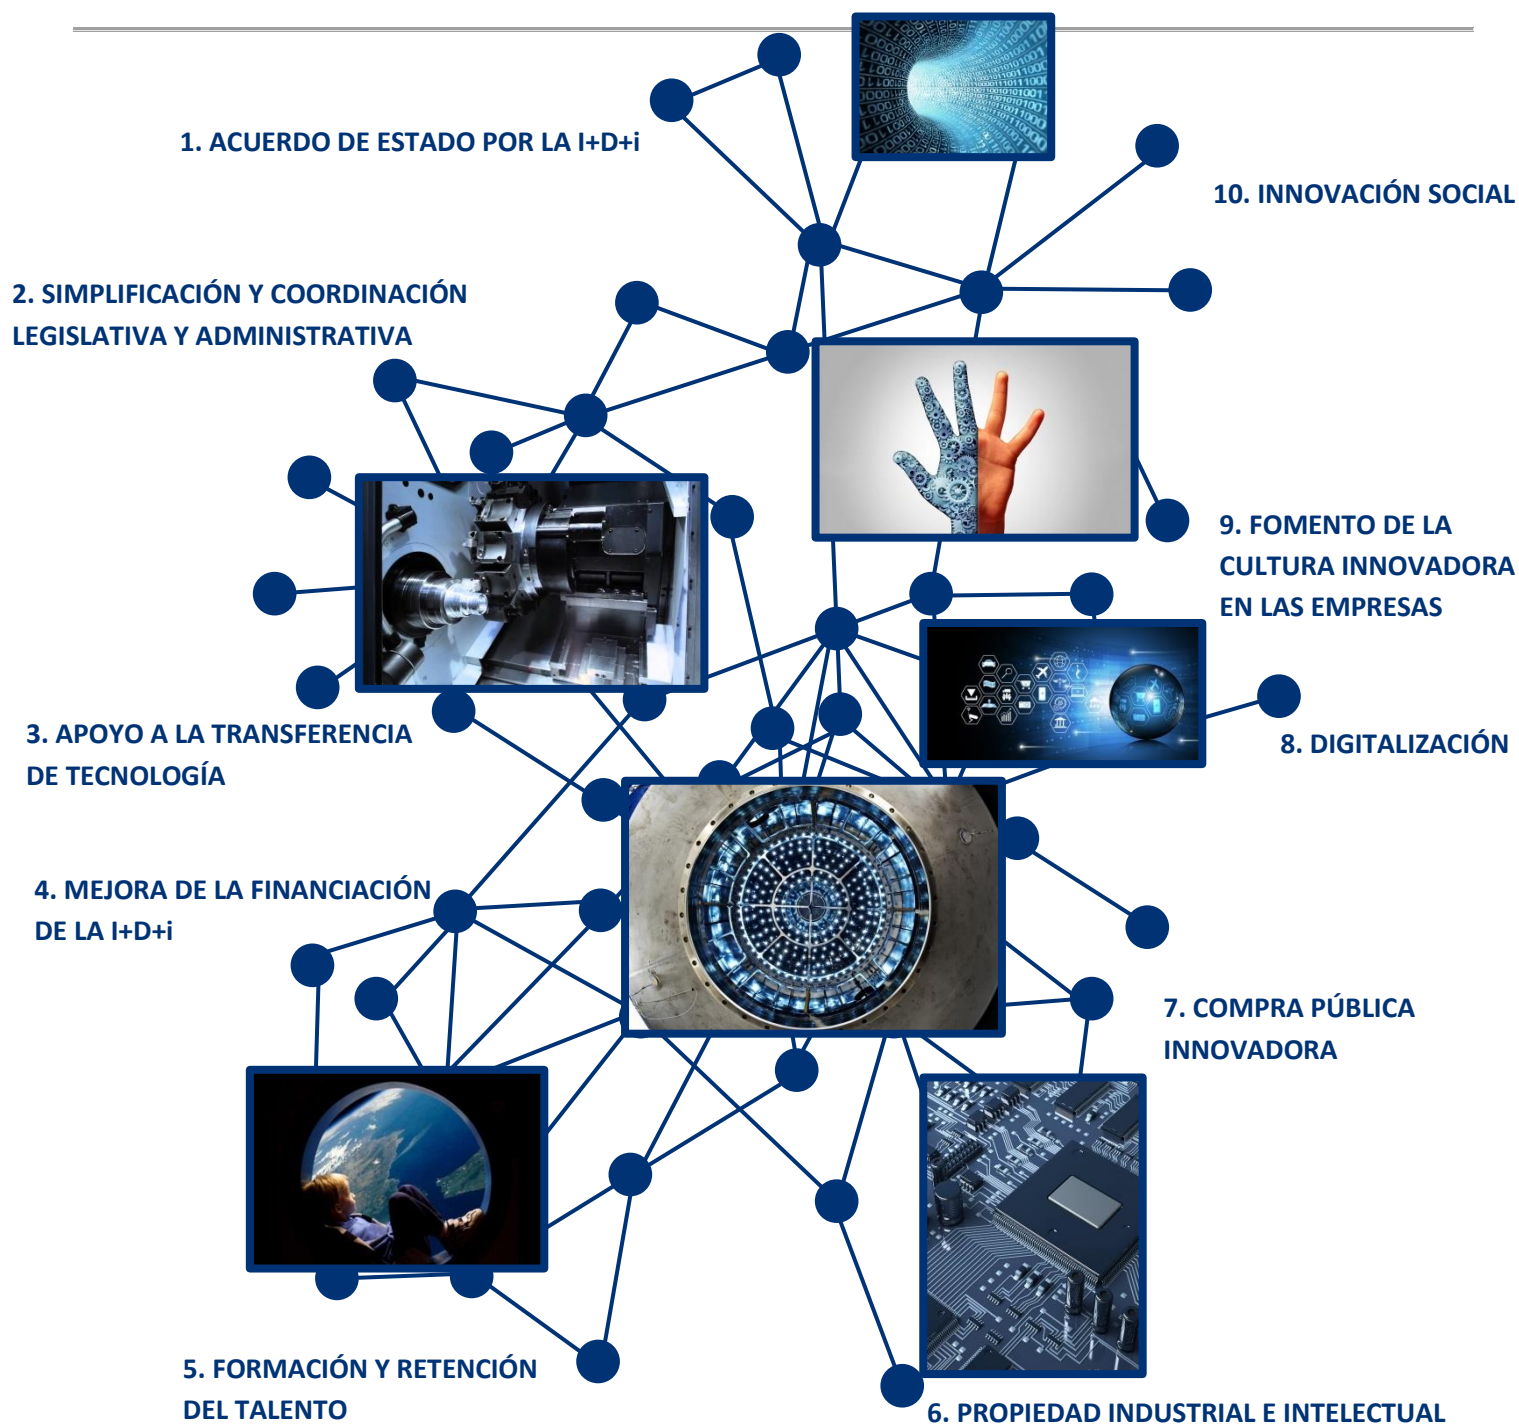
1. ACUERDO DE ESTADO POR LA I+D+i

10. INNOVACIÓN SOCIAL

2. SIMPLIFICACIÓN Y COORDINACIÓN LEGISLATIVA Y ADMINISTRATIVA

9. FOMENTO DE LA CULTURA INNOVADORA EN LAS EMPRESAS

8. DIGITALIZACIÓN

3. APOYO A LA TRANSFERENCIA DE TECNOLOGÍA

4. MEJORA DE LA FINANCIACIÓN DE LA I+D+i

7. COMPRA PÚBLICA INNOVADORA

5. FORMACIÓN Y RETENCIÓN DEL TALENTO

6. PROPIEDAD INDUSTRIAL E INTELECTUAL